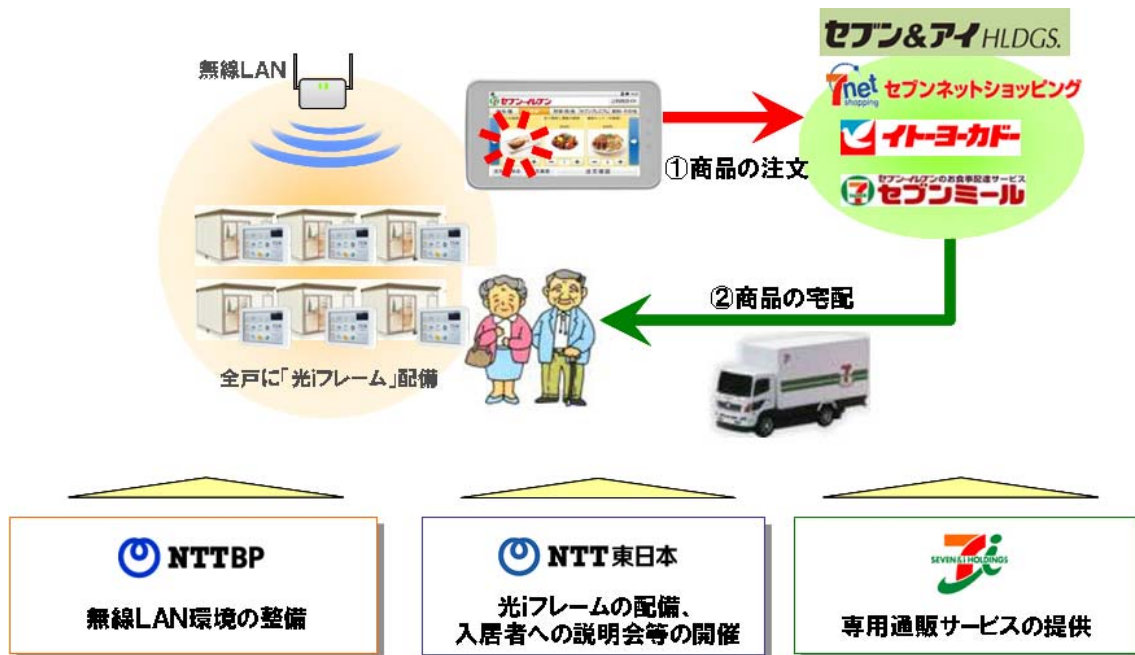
無線LAN

全戸に「光iフレーム」配備

セブン-イレブン

①商品の注文

セブン&アイ HLDGS.

7net shopping セブンネットショッピング

イトーヨーカドー

セブン-イレブンのお食事配達サービス セブンミール

②商品の宅配

NTTBP

無線LAN環境の整備

NTT東日本

光iフレームの配備、入居者への説明会等の開催

SEVEN & i HOLDINGS

専用通販サービスの提供